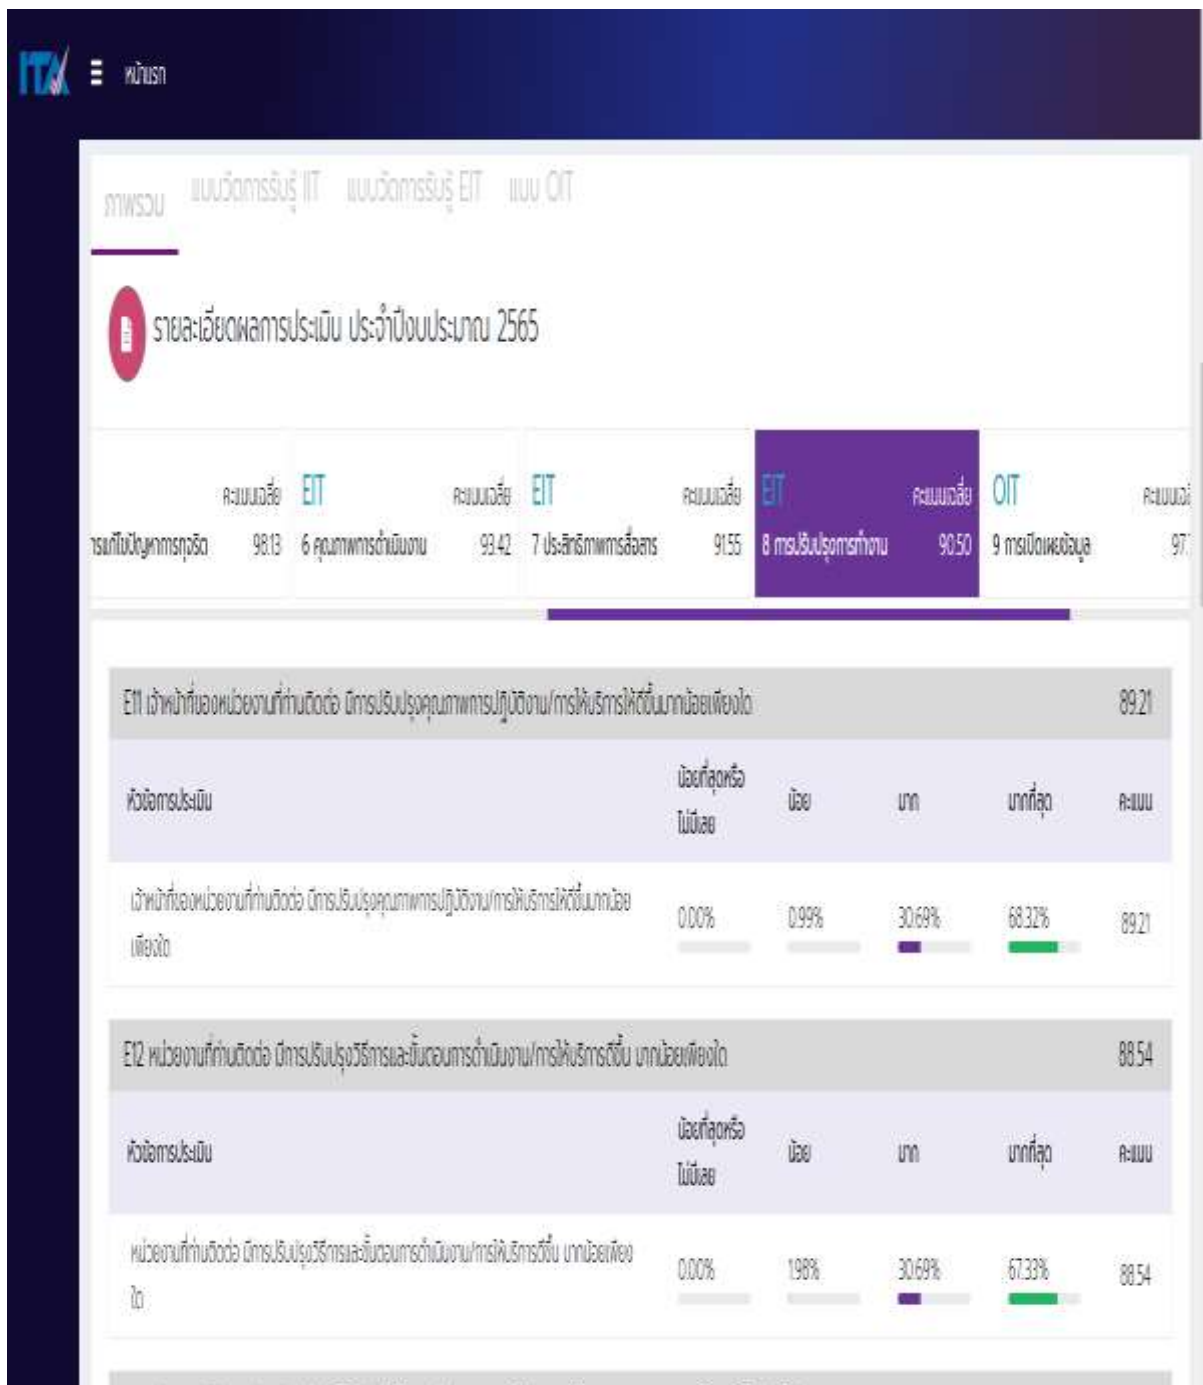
ITA หน้าแรก

ภาพรวม แบบวัดการรับรู้ IIT แบบวัดการรับรู้ EIT แบบ OIT

รายละเอียดผลการประเมิน ประจำปีงบประมาณ 2565

| คะแนนเฉลี่ย | EIT | คะแนนเฉลี่ย | EIT | คะแนนเฉลี่ย | EIT | คะแนนเฉลี่ย | OIT | คะแนนเฉลี่ |
|---|---|---|---|---|---|---|---|---|
| รมิชอบ...ทุจริต 98.13 | 6 คุณภาพการดำเนินงาน | 93.42 | 7 ประสิทธิภาพการสื่อสาร | 91.55 | 8 การปรับปรุงการทำงาน | 90.50 | 9 การเปิดเผยข้อมูล | 97 |

E11 เจ้าหน้าที่ของหน่วยงานที่ท่านติดต่อ มีการปรับปรุงคุณภาพการปฏิบัติงาน/การให้บริการให้ดีขึ้นมากน้อยเพียงใด 89.21

| หัวข้อการประเมิน | น้อยที่สุดหรือไม่มีเลย | น้อย | มาก | มากที่สุด | คะแนน |
|---|---|---|---|---|---|
| เจ้าหน้าที่ของหน่วยงานที่ท่านติดต่อ มีการปรับปรุงคุณภาพการปฏิบัติงาน/การให้บริการให้ดีขึ้นมากน้อยเพียงใด | 0.00% | 0.99% | 30.69% | 68.32% | 89.21 |

E12 หน่วยงานที่ท่านติดต่อ มีการปรับปรุงวิธีการและขั้นตอนการดำเนินงาน/การให้บริการดีขึ้น มากน้อยเพียงใด 88.54

| หัวข้อการประเมิน | น้อยที่สุดหรือไม่มีเลย | น้อย | มาก | มากที่สุด | คะแนน |
|---|---|---|---|---|---|
| หน่วยงานที่ท่านติดต่อ มีการปรับปรุงวิธีการและขั้นตอนการดำเนินงาน/การให้บริการดีขึ้น มากน้อยเพียงใด | 0.00% | 1.98% | 30.69% | 67.33% | 88.54 |